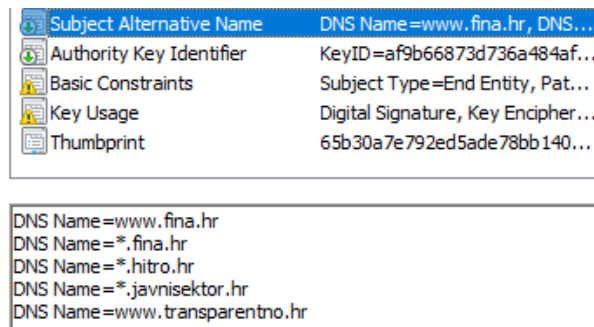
| | |
|---|---|
| Subject Alternative Name | DNS Name=www.fina.hr, DNS... |
| Authority Key Identifier | KeyID=af9b66873d736a484af... |
| Basic Constraints | Subject Type=End Entity, Pat... |
| Key Usage | Digital Signature, Key Encipher... |
| Thumbprint | 65b30a7e792ed5ade78bb140... |

DNS Name=www.fina.hr
DNS Name=*.fina.hr
DNS Name=*.hitro.hr
DNS Name=*.javnisektor.hr
DNS Name=www.transparentno.hr